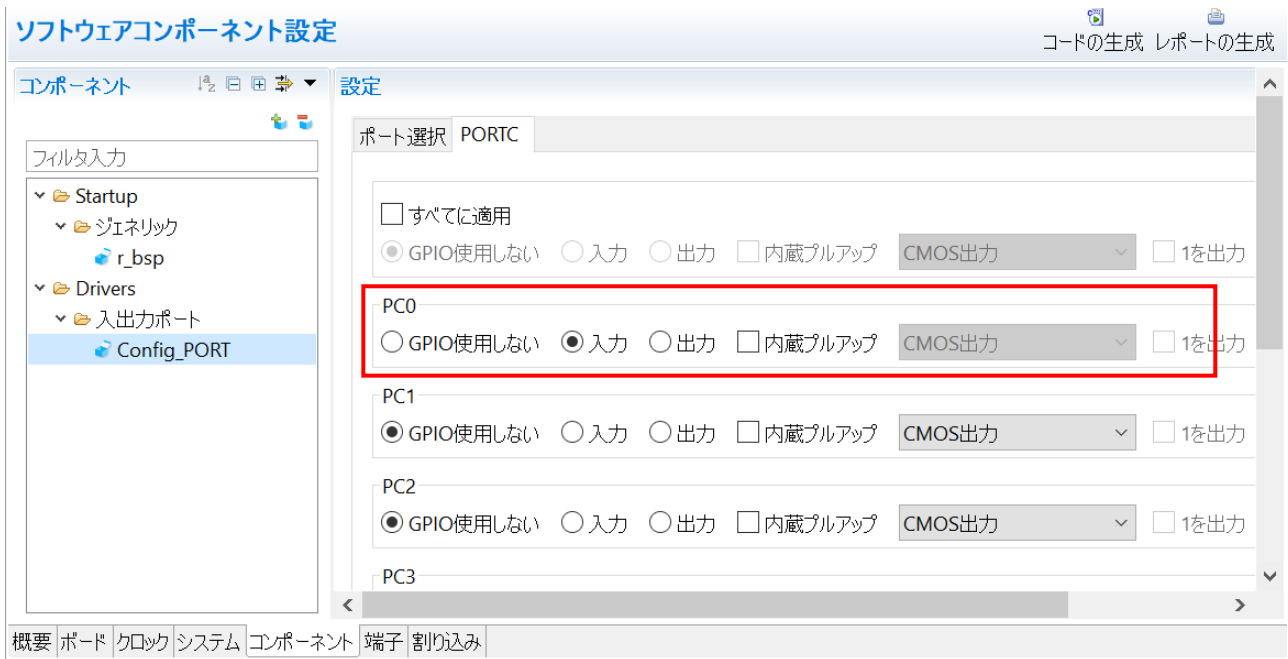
ソフトウェアコンポーネント設定

コードの生成 レポートの生成

コンポーネント

フィルタ入力

Startup
ジェネリック
r_bsp
Drivers
入出力ポート
Config_PORT

設定

ポート選択 PORTC

すべてに適用
GPIO使用しない 入力 出力 内蔵プルアップ CMOS出力 1を出力

PC0
GPIO使用しない 入力 出力 内蔵プルアップ CMOS出力 1を出力

PC1
GPIO使用しない 入力 出力 内蔵プルアップ CMOS出力 1を出力

PC2
GPIO使用しない 入力 出力 内蔵プルアップ CMOS出力 1を出力

PC3

概要 ボード クロック システム コンポーネント 端子 割り込み